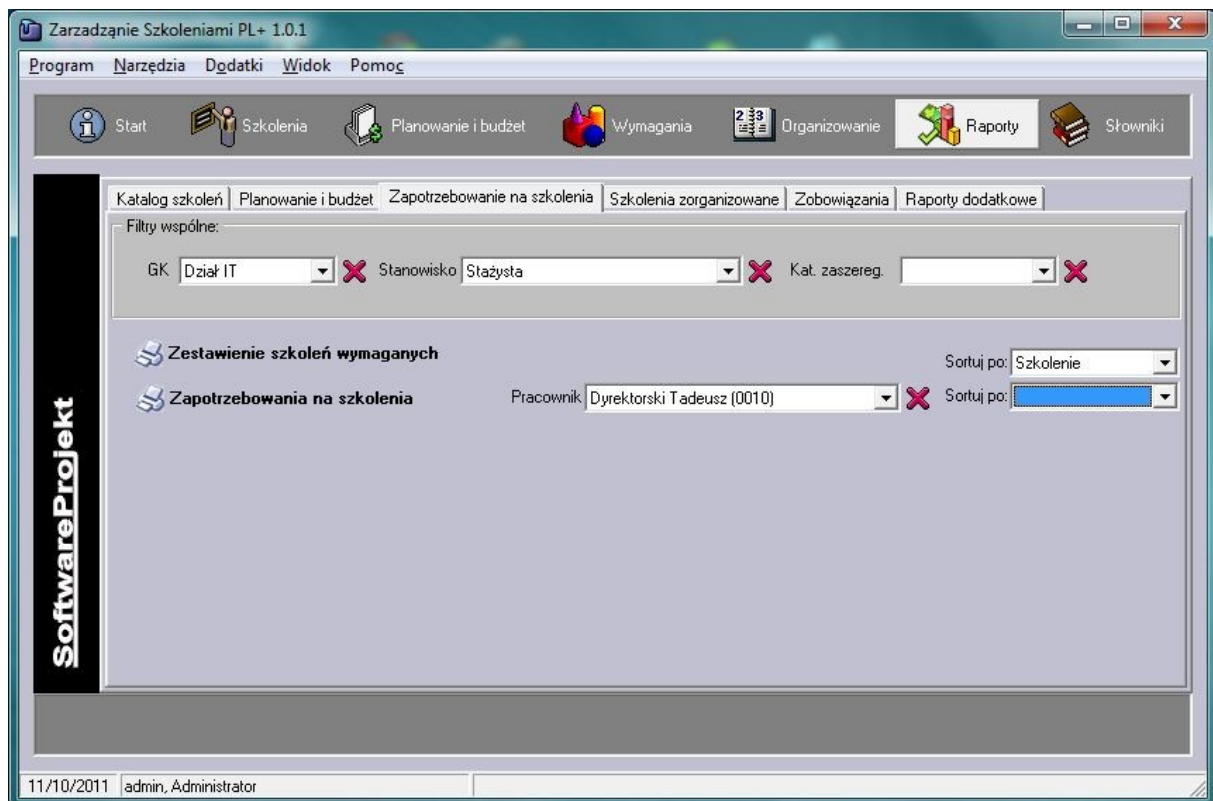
Zarzadzanie Szkoleniami PL+ 1.0.1

Program Narzędzia Dodatki Widok Pomoc

Start Szkolenia Planowanie i budżet Wymagania Organizowanie Raporty Słowniki

Katalog szkoleń | Planowanie i budżet | Zapotrzebowanie na szkolenia | Szkolenia zorganizowane | Zobowiązania | Raporty dodatkowe

Filtry wspólne:

GK Dział IT Stanowisko Stażysta Kat. zaszereg.

Zestawienie szkoleń wymaganych

Sortuj po: Szkolenie

Zapotrzebowania na szkolenia

Pracownik Dyrektorski Tadeusz (0010)

Sortuj po:

SoftwareProjekt

11/10/2011 admin, Administrator